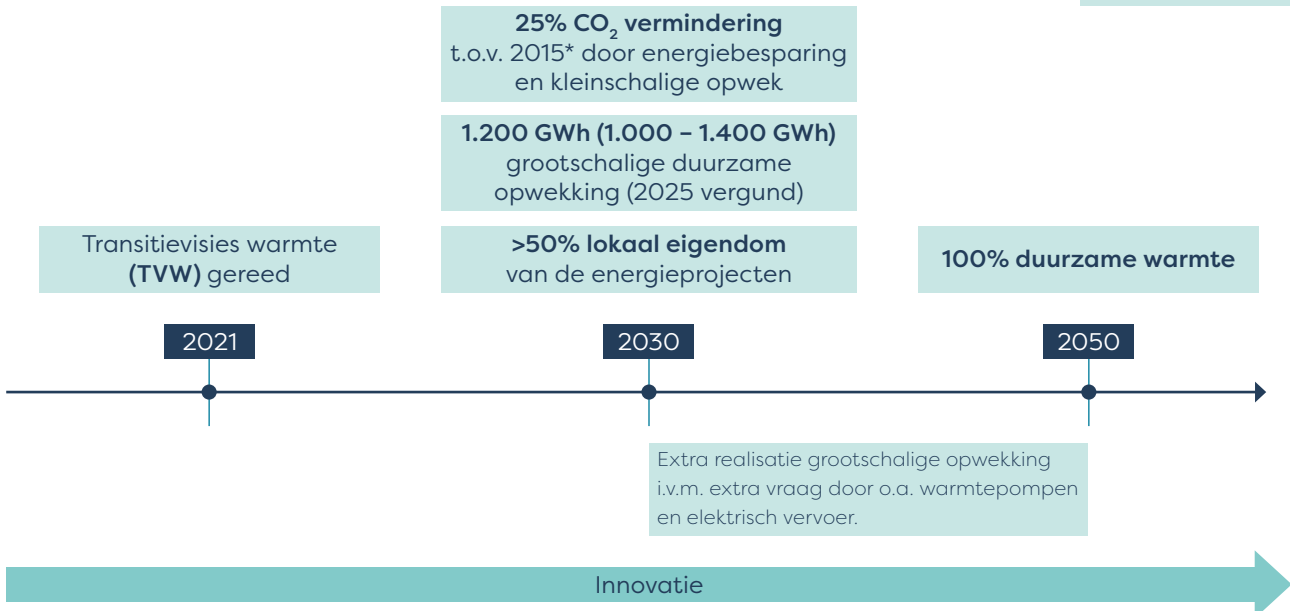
**25% $CO_2$ vermindering**
t.o.v. 2015* door energiebesparing en kleinschalige opwek

**1.200 GWh (1.000 – 1.400 GWh)**
grootschalige duurzame opwekking (2025 vergund)

Transitievisies warmte **(TVW)** gereed

**>50% lokaal eigendom**
van de energieprojecten

**100% duurzame warmte**

2021

2030

2050

Extra realisatie grootschalige opwekking i.v.m. extra vraag door o.a. warmtepompen en elektrisch vervoer.

Innovatie